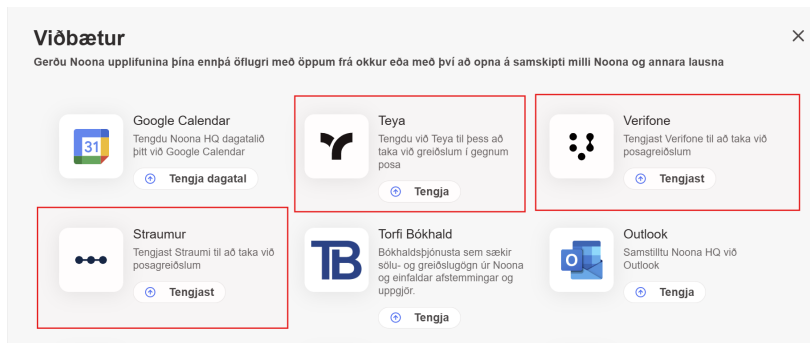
Viðbætur

Gerðu Noona upplifunina þína ennþá öflugri með öppum frá okkur eða með því að opna á samskipti milli Noona og annara lausna

31

Google Calendar
Tengdu Noona HQ dagatalið þitt við Google Calendar
Tengja dagatal

Teya
Tengdu við Teya til þess að taka við greiðslum í gegnum posa
Tengja

Verifone
Tengjast Verifone til að taka við posagreiðslum
Tengjast

Straumur
Tengjast Straumi til að taka við posagreiðslum
Tengjast

TB

Torfi Bókhald
Bókhaldsþjónusta sem sækir sölu- og greiðslugögn úr Noona og einfaldar afstemmingar og uppgjör.
Tengja

Outlook
Samstilltu Noona HQ við Outlook
Tengja